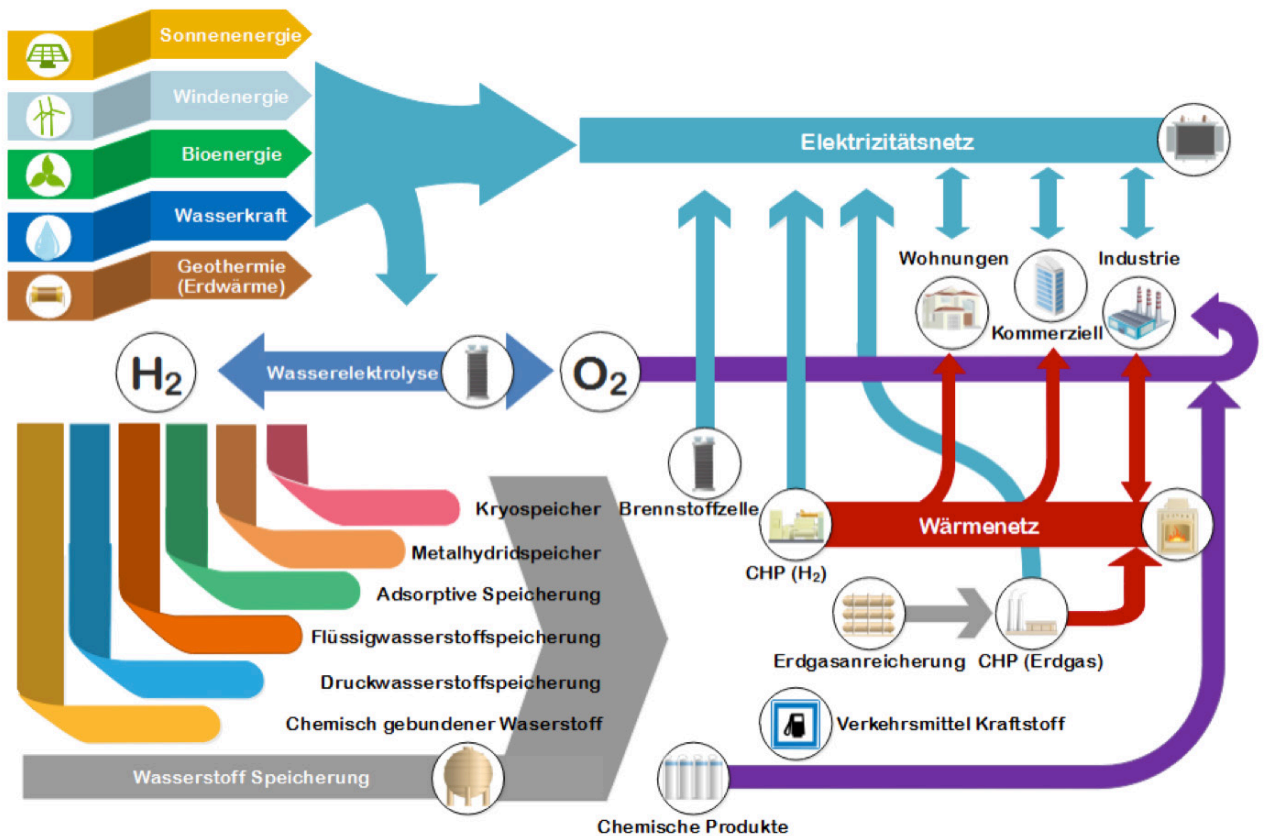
Sonnenenergie
Windenergie
Bioenergie
Wasserkraft
Geothermie (Erdwärme)

Elektrizitätsnetz

Wohnungen
Industrie
Kommerziell

$H_2$
Wasserelektrolyse
$O_2$

Kryospeicher
Metalhydridspeicher
Adsorptive Speicherung
Flüssigwasserstoffspeicherung
Druckwasserstoffspeicherung
Chemisch gebundener Waserstoff
Wasserstoff Speicherung

Brennstoffzelle
Wärmenetz
CHP ($H_2$)
Erdgasanreicherung
CHP (Erdgas)
Verkehrsmittel Kraftstoff
Chemische Produkte